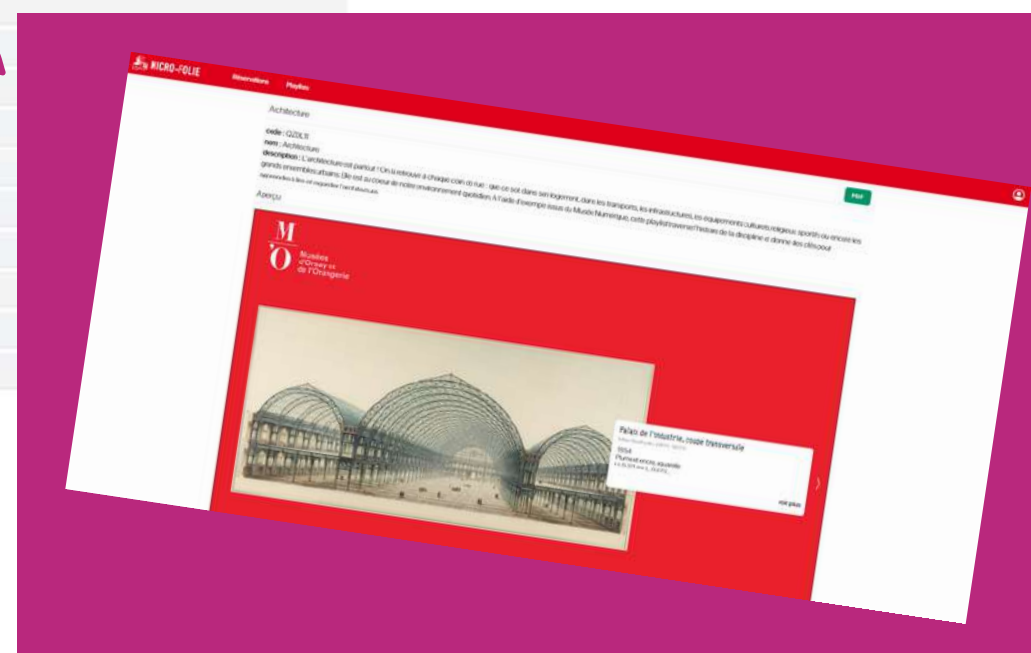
MICRO-FOLIE

Réservations

Playlists

Architecture

code : Q2DLR

nom : Architecture

description : L'architecture est partout ! On la retrouve à chaque coin de rue : que ce soit dans son logement, dans les transports, les infrastructures, les équipements culturels, religieux, sportifs ou encore les grands ensembles urbains. Elle est au cœur de notre environnement quotidien. À l'aide d'exemples issus du Musée Numérique, cette playlist traverse l'histoire de la discipline et donne des clés pour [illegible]

PDF

Aperçu

M O

Musées d'Orsay et de l'Orangerie

Palais de l'Industrie, coupe transversale

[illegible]

1854

Plume et encre, aquarelle

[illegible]

voir plus